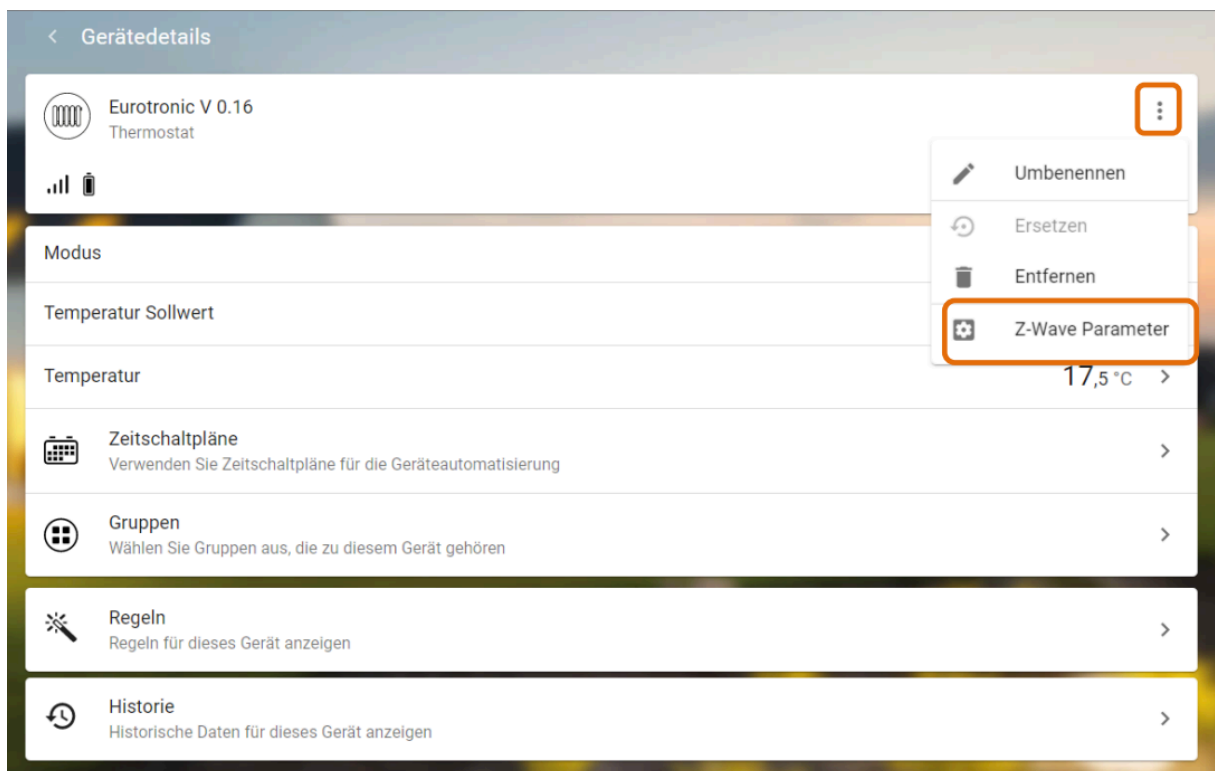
< Gerätedetails

Eurotronic V 0.16
Thermostat

Umbenennen
Ersetzen
Entfernen
Z-Wave Parameter

Modus

Temperatur Sollwert

Temperatur
17,5 °C >

Zeitschaltpläne
Verwenden Sie Zeitschaltpläne für die Geräteautomatisierung >

Gruppen
Wählen Sie Gruppen aus, die zu diesem Gerät gehören >

Regeln
Regeln für dieses Gerät anzeigen >

Historie
Historische Daten für dieses Gerät anzeigen >